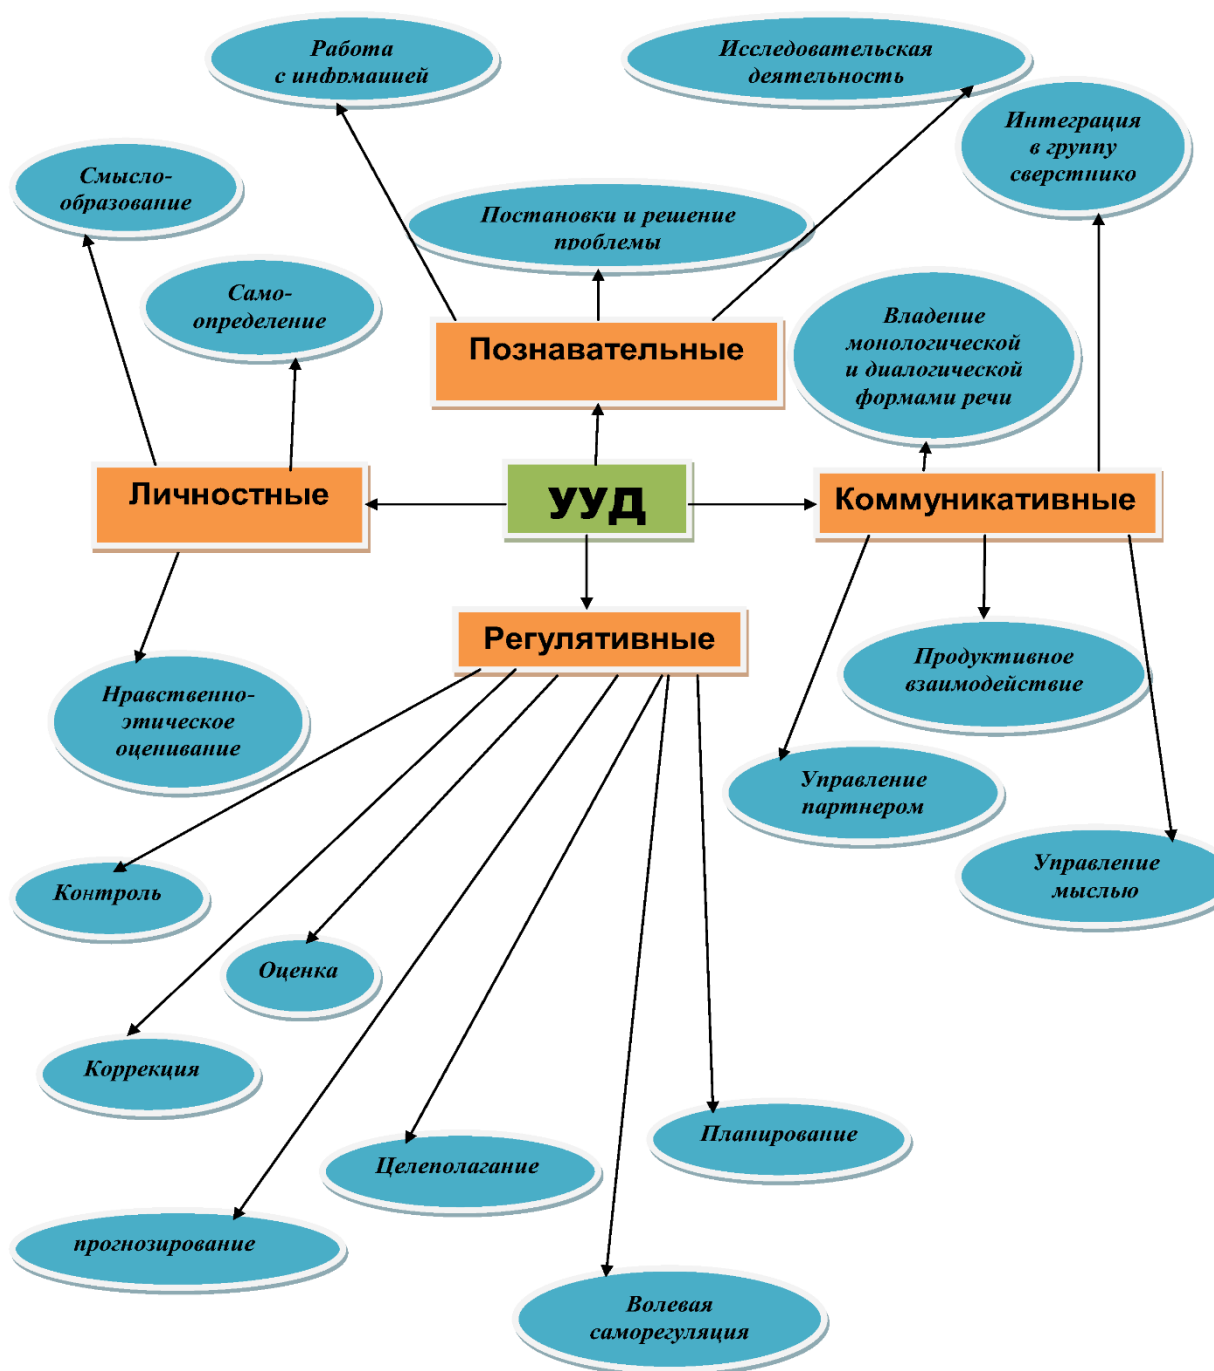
Работа с инфромацией

Исследовательская деятельность

Интеграция в группу сверстнико

Смыслообразование

Постановки и решение проблемы

Самоопределение

Познавательные

Владение монологической и диалогической формами речи

Личностные

УУД

Коммуникативные

Регулятивные

Продуктивное взаимодействие

Нравственно-этическое оценивание

Управление партнером

Управление мыслью

Контроль

Оценка

Коррекция

Планирование

Целеполагание

прогнозирование

Волевая саморегуляция